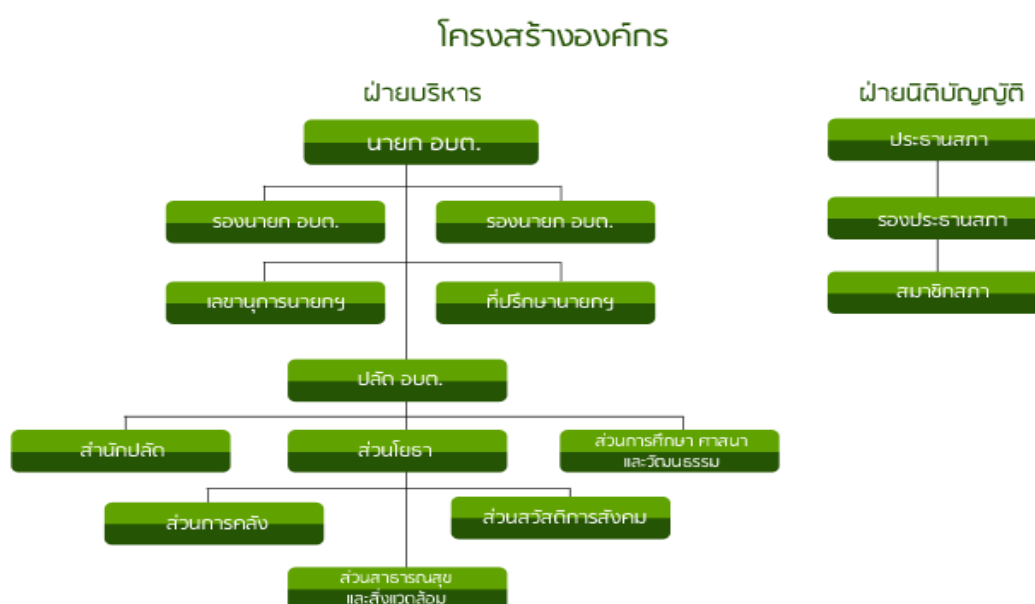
โครงสร้างองค์กร

ฝ่ายบริหาร

นายก อบต.

รองนายก อบต.

รองนายก อบต.

เลขานุการนายกฯ

ที่ปรึกษานายกฯ

ปลัด อบต.

สำนักปลัด

ส่วนโยธา

ส่วนการศึกษา ศาสนา และวัฒนธรรม

ส่วนการคลัง

ส่วนสวัสดิการสังคม

ส่วนสาธารณสุข และสิ่งแวดล้อม

ฝ่ายนิติบัญญัติ

ประธานสภา

รองประธานสภา

สมาชิกสภา